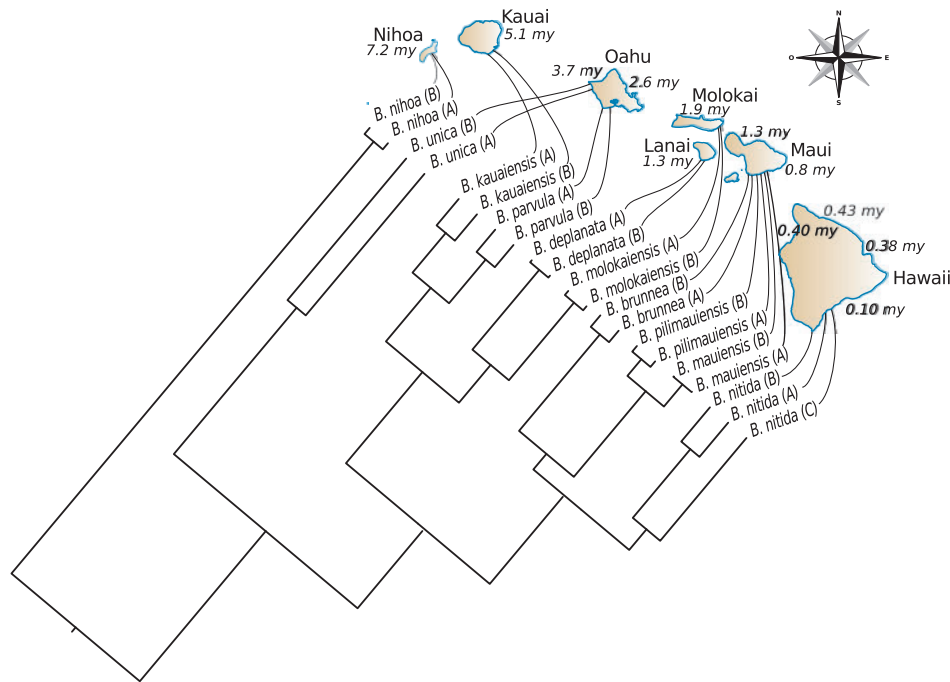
Nihoa
7.2 my
Kauai
5.1 my
Oahu
3.7 my
2.6 my
Molokai
1.9 my
Lanai
1.3 my
1.3 my
Maui
0.8 my
0.43 my
0.40 my
0.38 my
Hawaii
0.10 my
N
O
E
S

B. nihoa (B)
B. nihoa (A)
B. unica (B)
B. unica (A)
B. kauaiensis (A)
B. kauaiensis (B)
B. parvula (A)
B. parvula (B)
B. deplanata (A)
B. deplanata (B)
B. molokaiensis (A)
B. molokaiensis (B)
B. brunnea (A)
B. brunnea (B)
B. pilimauiensis (B)
B. pilimauiensis (A)
B. mauiensis (B)
B. mauiensis (A)
B. nitida (B)
B. nitida (A)
B. nitida (C)